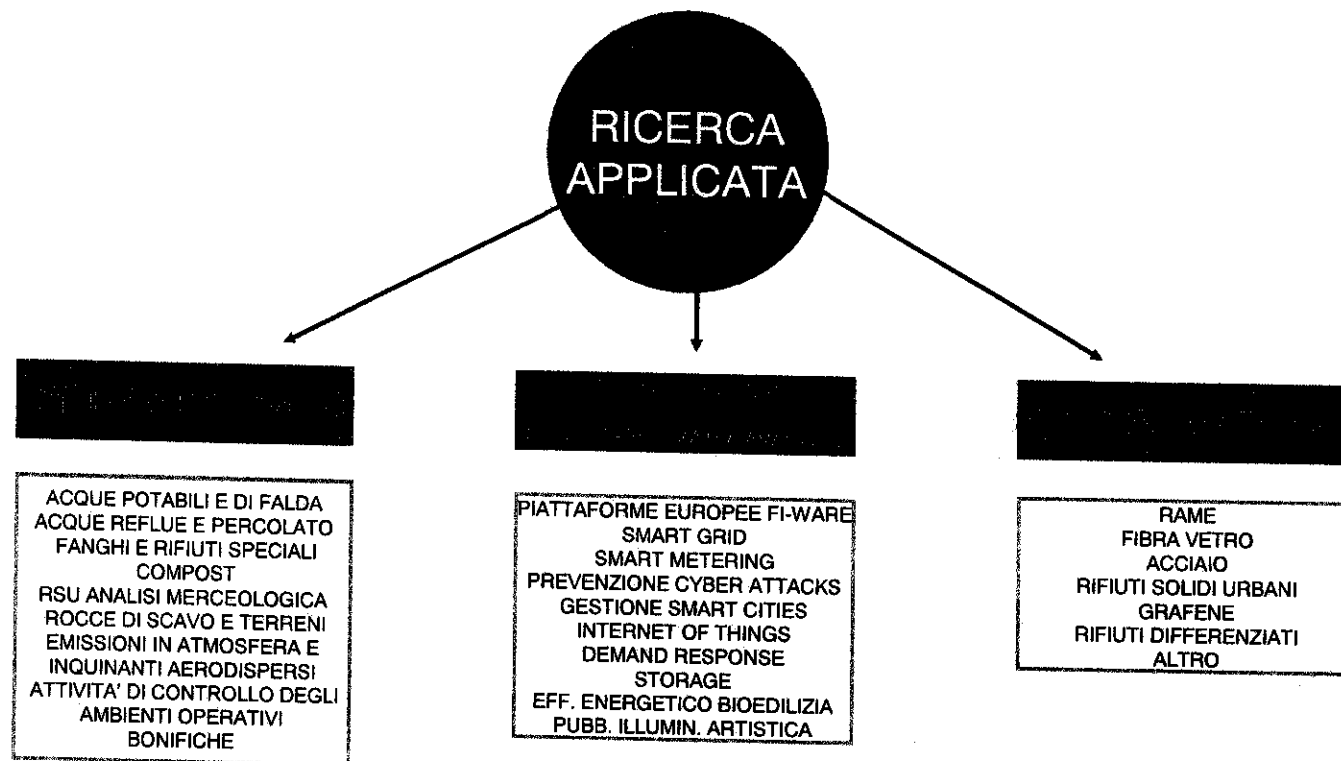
RICERCA APPLICATA

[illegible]

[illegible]

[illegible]

ACQUE POTABILI E DI FALDA
ACQUE REFLUE E PERCOLATO
FANGHI E RIFIUTI SPECIALI
COMPOST
RSU ANALISI MERCEOLOGICA
ROCCE DI SCAVO E TERRENI
EMISSIONI IN ATMOSFERA E INQUINANTI AERODISPERSI
ATTIVITA' DI CONTROLLO DEGLI AMBIENTI OPERATIVI
BONIFICHE

PIATTAFORME EUROPEE FI-WARE
SMART GRID
SMART METERING
PREVENZIONE CYBER ATTACKS
GESTIONE SMART CITIES
INTERNET OF THINGS
DEMAND RESPONSE
STORAGE
EFF. ENERGETICO BIOEDILIZIA
PUBB. ILLUMIN. ARTISTICA

RAME
FIBRA VETRO
ACCIAIO
RIFIUTI SOLIDI URBANI
GRAFENE
RIFIUTI DIFFERENZIATI
ALTRO